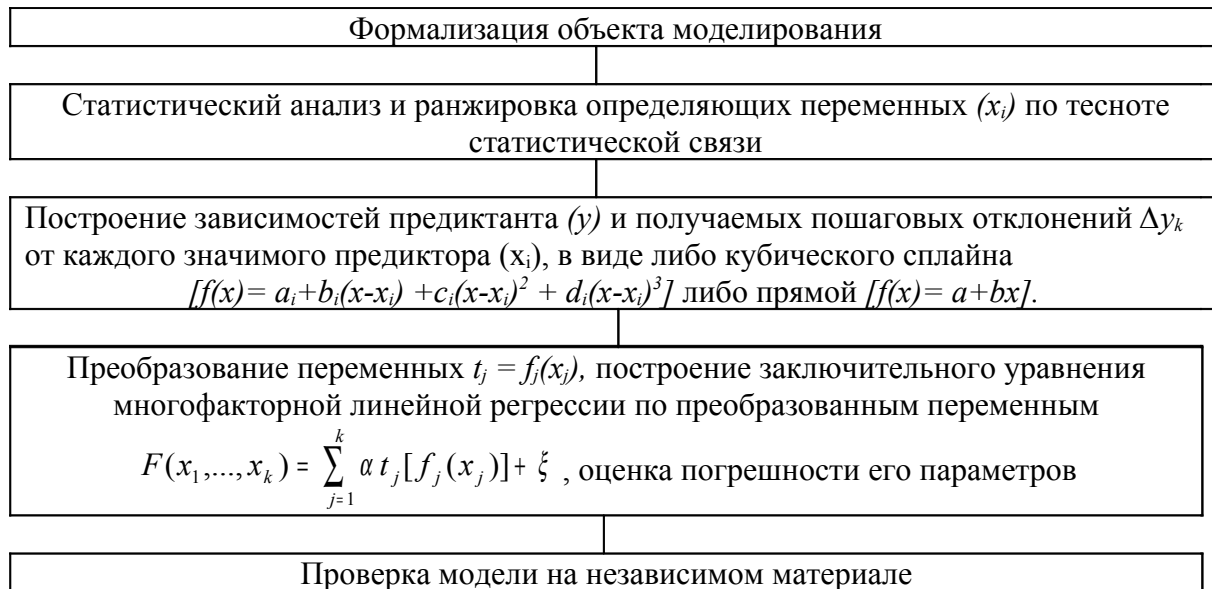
Формализация объекта моделирования

Статистический анализ и ранжировка определяющих переменных $(x_i)$ по тесноте статистической связи

Построение зависимостей предиктанта $(y)$ и получаемых пошаговых отклонений $\Delta y_k$ от каждого значимого предиктора $(x_i)$, в виде либо кубического сплайна $[f(x)= a_i+b_i(x-x_i) +c_i(x-x_i)^2 + d_i(x-x_i)^3]$ либо прямой $[f(x)= a+bx]$.

Преобразование переменных $t_j = f_j(x_j)$, построение заключительного уравнения многофакторной линейной регрессии по преобразованным переменным $F(x_1,...,x_k) = \sum_{j=1}^{k} \alpha t_j[f_j(x_j)] + \xi$ , оценка погрешности его параметров

Проверка модели на независимом материале